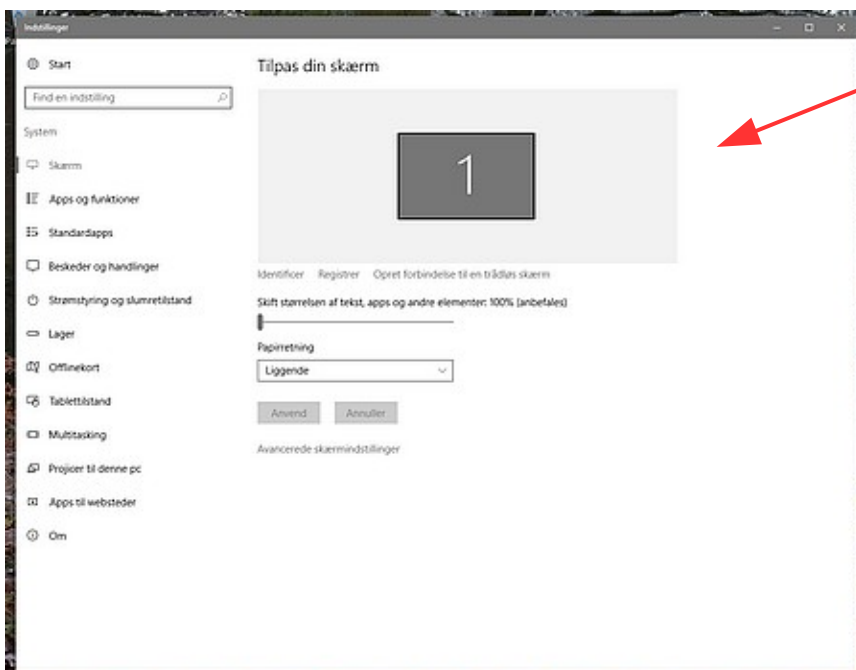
Indstillinger

Start

Find en indstilling

System

Skærm

Apps og funktioner

Standardapps

Beskeder og handlinger

Strømstyring og slumretilstand

Lager

Offlinekort

Tablettilstand

Multitasking

Projicer til denne pc

Apps til websteder

Om

Tilpas din skærm

1

Identificer Registrer Opret forbindelse til en trådløs skærm

Skift størrelsen af tekst, apps og andre elementer: 100% (anbefales)

Papirretning

Liggende

Anvend Annuller

Avancerede skærmindstillinger